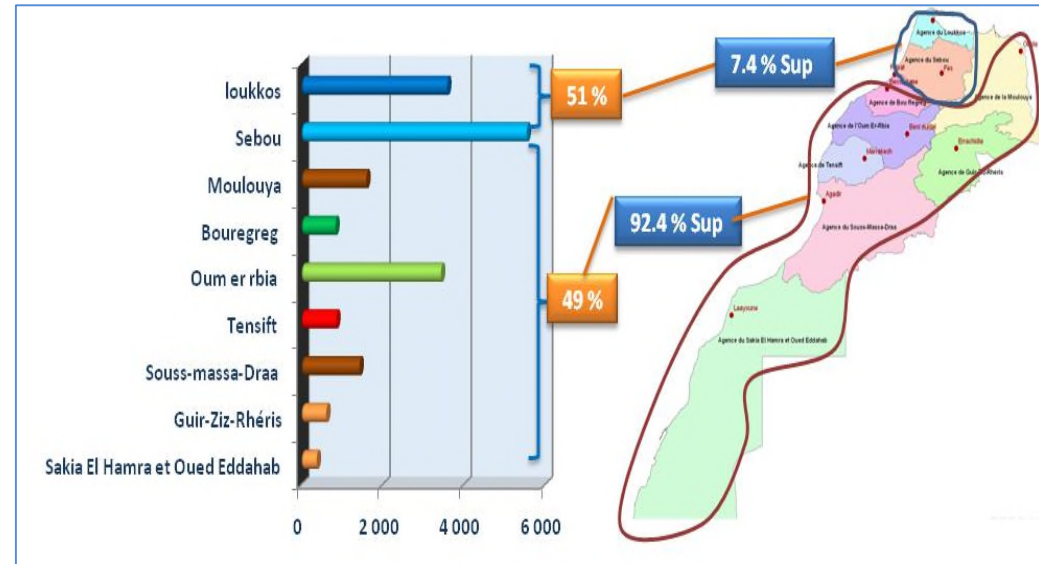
loukkos
Sebou
Moulouya
Bouregreg
Oum er rbia
Tensift
Souss-massa-Draa
Guir-Ziz-Rhéris
Sakia El Hamra et Oued Eddahab

0
2 000
4 000
6 000

51 %
49 %
7.4 % Sup
92.4 % Sup

Agence du Loukkos
Agence du Sebou
Rabat
Fes
Agence de la Moulouya
Agence de Bou Regreg
Agence de l'Oum Er-Rbia
Beni Mellal
Errachidia
Agence de Tensift
Marrakech
Agence de Guir-Ziz-Rhéris
Agadir
Agence du Souss-Massa-Draa
Laayoune
Agence du Sakia El Hamra et Oued Eddahab